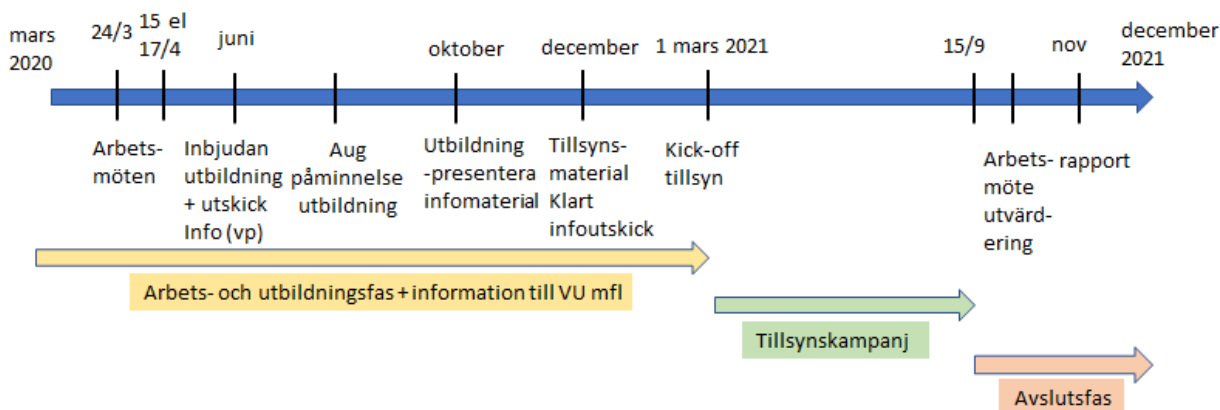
mars 2020

24/3

15 el 17/4

juni

oktober

december

1 mars 2021

15/9

nov

december 2021

Arbets-möten

Inbjudan utbildning + utskick Info (vp)

Aug påminnelse utbildning

Utbildning -presentera infomaterial

Tillsyns-material Klart infoutskick

Kick-off tillsyn

Arbets-möte utvärd-ering

rapport

Arbets- och utbildningsfas + information till VU mfl

Tillsynskampanj

Avslutsfas